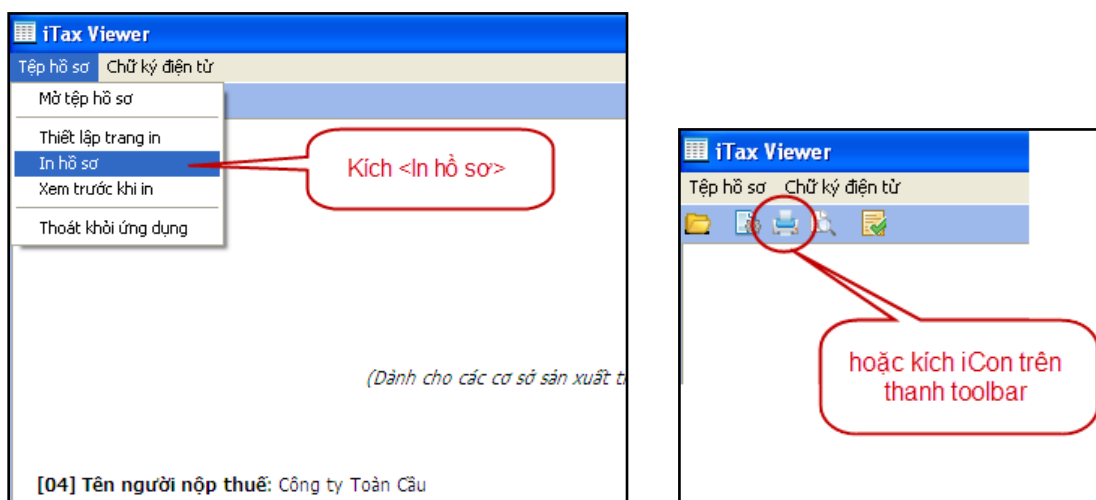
iTax Viewer

Tệp hồ sơ Chữ ký điện tử

Mở tệp hồ sơ

Thiết lập trang in

In hồ sơ

Xem trước khi in

Thoát khỏi ứng dụng

Kích <In hồ sơ>

(Dành cho các cơ sở sản xuất t

[04] Tên người nộp thuế: Công ty Toàn Cầu

iTax Viewer

Tệp hồ sơ Chữ ký điện tử

hoặc kích iCon trên thanh toolbar